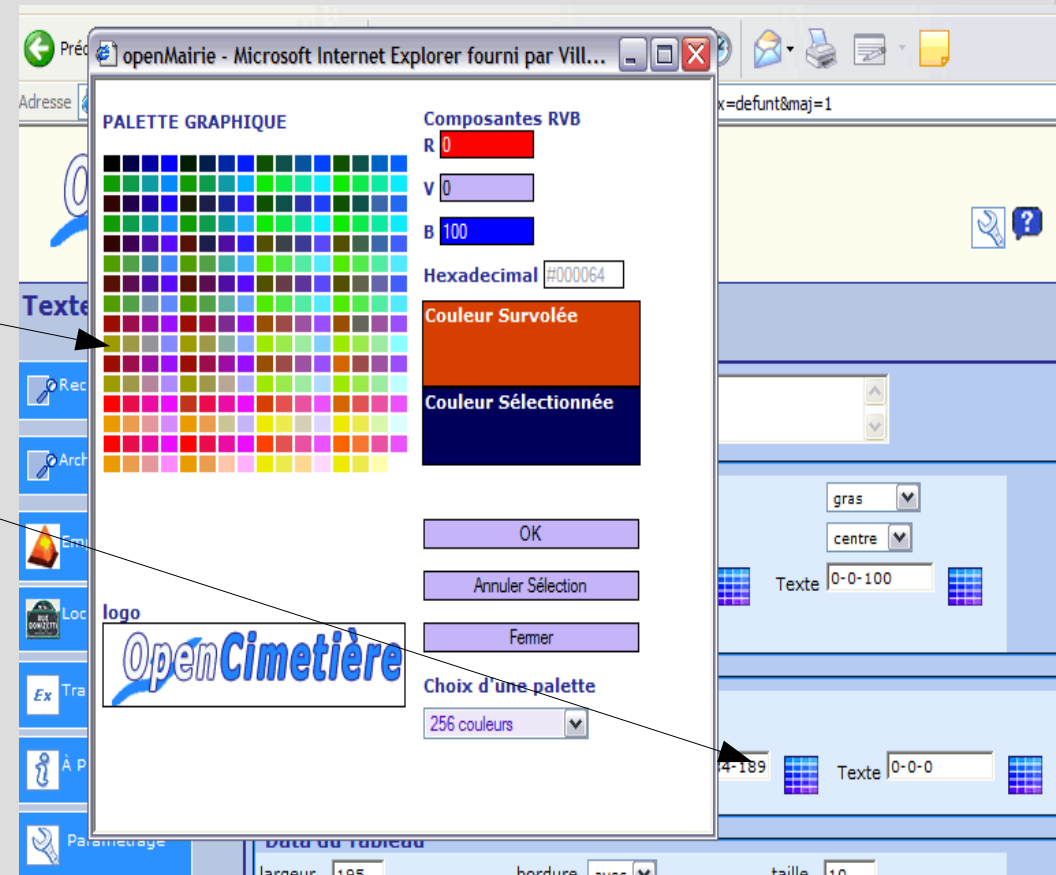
Préc

openMairie - Microsoft Internet Explorer fourni par Vill...

Adresse

x=defunt&maj=1

PALETTE GRAPHIQUE

Composantes RVB

R 0

V 0

B 100

Hexadecimal #000064

Couleur Survolée

Couleur Sélectionnée

OK

Annuler Sélection

Fermer

Choix d'une palette

256 couleurs

logo

OpenCimetière

Texte

Rec

Arch

Em

Loc

Tra

À P

Paramétrage

gras

centre

Texte 0-0-100

4-189

Texte 0-0-0

Data du tableau

largeur 195

bordure avec

taille 10